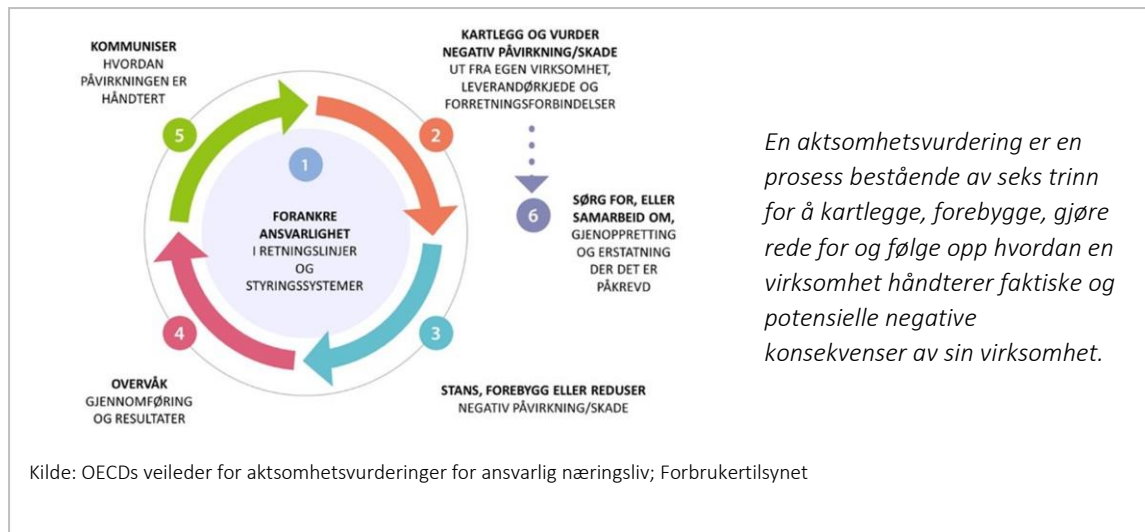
KOMMUNISER
HVORDAN PÅVIRKNINGEN ER HÅNDTERT

KARTLEGG OG VURDER NEGATIV PÅVIRKNING/SKADE
UT FRA EGEN VIRKSOMHET, LEVERANDØRKJEDE OG FORRETNINGSFORBINDELSER

5

2

1

FORANKRE ANSVARLIGHET
I RETNINGSLINJER OG STYRINGSSYSTEMER

6

SØRG FOR, ELLER SAMARBEID OM,
GJENOPPRETTING OG ERSTATNING DER DET ER PÅKREVD

4

3

OVERVÅK
GJENNOMFØRING OG RESULTATER

STANS, FOREBYGG ELLER REDUSER
NEGATIV PÅVIRKNING/SKADE

En aktsomhetsvurdering er en prosess bestående av seks trinn for å kartlegge, forebygge, gjøre rede for og følge opp hvordan en virksomhet håndterer faktiske og potensielle negative konsekvenser av sin virksomhet.

Kilde: OECDs veileder for aktsomhetsvurderinger for ansvarlig næringsliv; Forbrukertilsynet